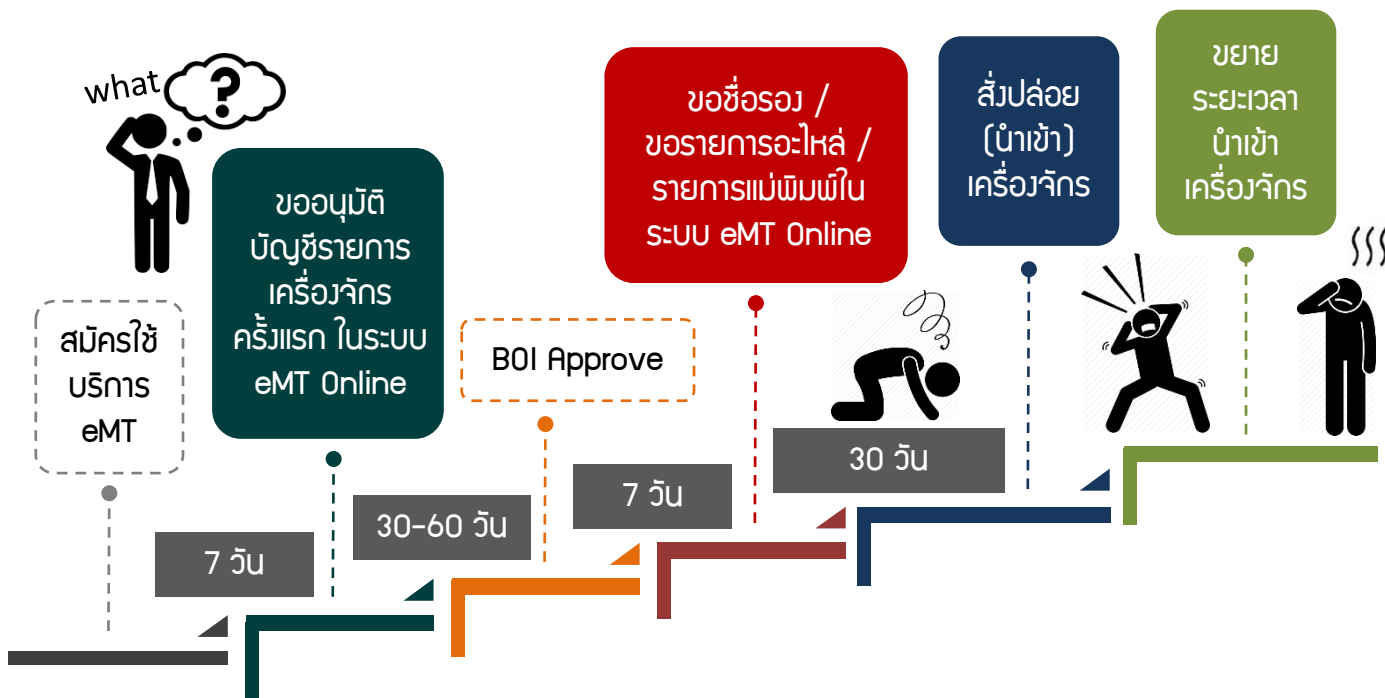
what

?

สมัครใช้บริการ eMT

7 วัน

ขออนุมัติบัญชีรายการเครื่องจักรครั้งแรก ในระบบ eMT Online

30-60 วัน

BOI Approve

7 วัน

ขอชื่อรอง / ขอรายการอะไหล่ / รายการแม่พิมพ์ในระบบ eMT Online

30 วัน

สั่งปล่อย (นำเข้า) เครื่องจักร

ขยายระยะเวลานำเข้าเครื่องจักร